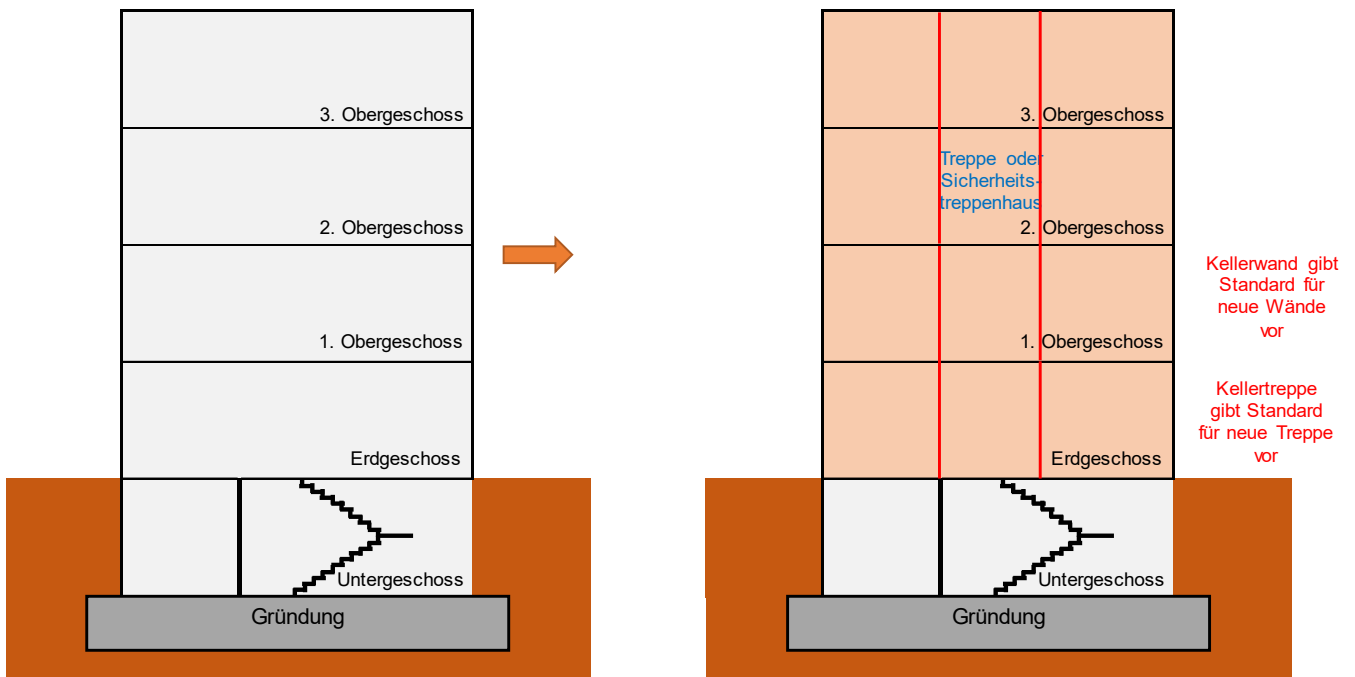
3. Obergeschoss

2. Obergeschoss

1. Obergeschoss

Erdgeschoss

Untergeschoss

Gründung

3. Obergeschoss

Treppe oder Sicherheitstreppenhaus

2. Obergeschoss

1. Obergeschoss

Erdgeschoss

Untergeschoss

Gründung

Kellerwand gibt Standard für neue Wände vor

Kellertreppe gibt Standard für neue Treppe vor